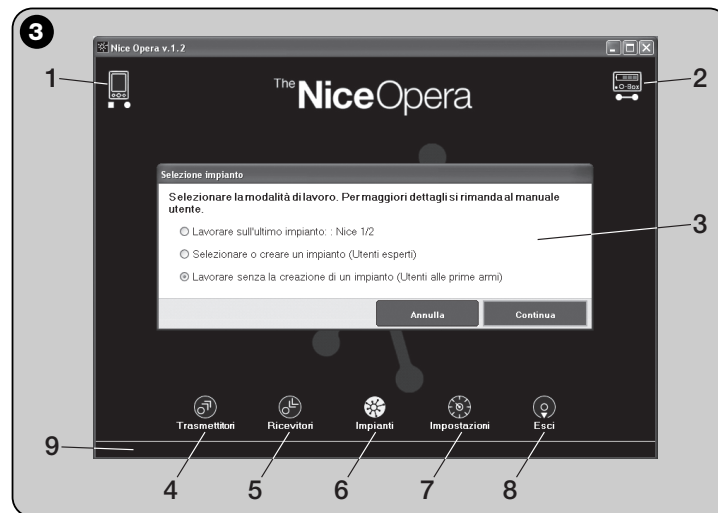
3

Nice Opera v.1.2

1

2

The NiceOpera

O-Box

Selezione impianto

Selezionare la modalità di lavoro. Per maggiori dettagli si rimanda al manuale utente.

Lavorare sull'ultimo impianto: : Nice 1/2

Selezionare o creare un impianto (Utenti esperti)

Lavorare senza la creazione di un impianto (Utenti alle prime armi)

Annulla

Continua

3

Trasmettitori

Ricevitori

Impianti

Impostazioni

Esci

9

4

5

6

7

8